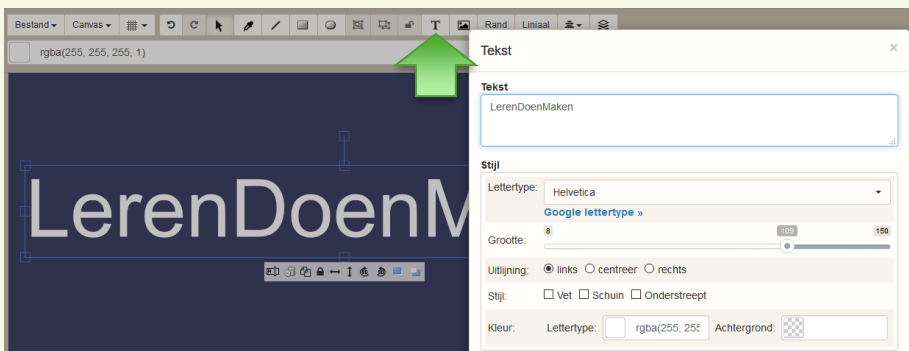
Bestand ▾ Canvas ▾ ▾ T Rand Liniaal ▾

rgba(255, 255, 255, 1)

LerenDoenM

Tekst ×

Tekst

LerenDoenMaken

Stijl

Lettertype: Helvetica ▾

Google lettertype »

Grootte: 8 109 150

Uitlijning: links centreer rechts

Stijl: Vet Schuin Onderstreept

Kleur: Lettertype: rgba(255, 255 Achtergrond: